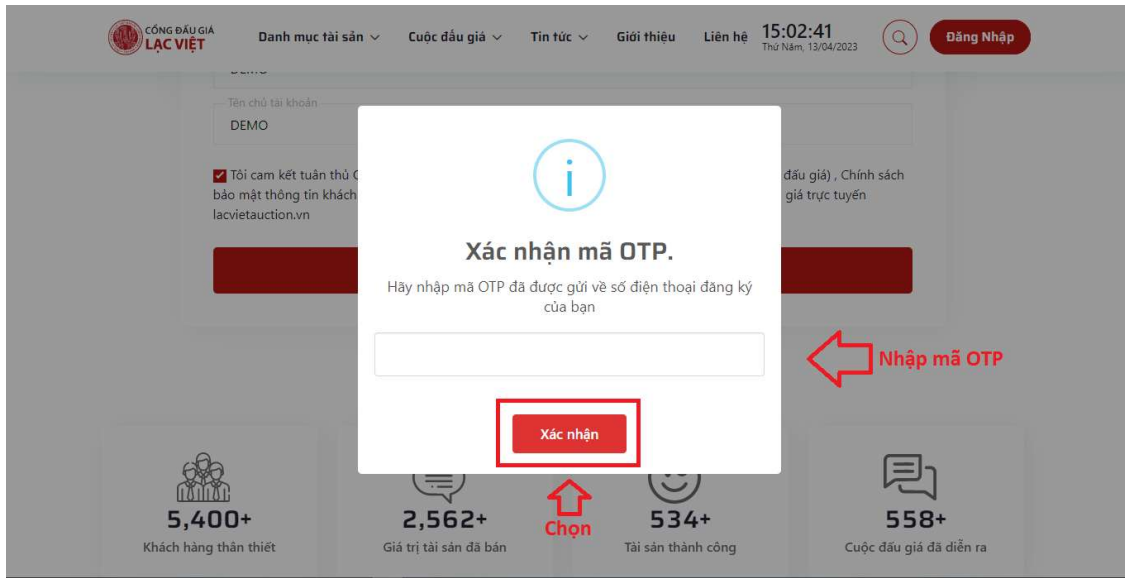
CỔNG ĐẤU GIÁ LẠC VIỆT

Danh mục tài sản ∨ Cuộc đấu giá ∨ Tin tức ∨ Giới thiệu Liên hệ 15:02:41 Thứ Năm, 13/04/2023 Đăng Nhập

DEMO

Tên chủ tài khoản
DEMO

Tôi cam kết tuân thủ C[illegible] đấu giá) , Chính sách bảo mật thông tin khách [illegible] giá trực tuyến lacvietauction.vn

Xác nhận mã OTP.

Hãy nhập mã OTP đã được gửi về số điện thoại đăng ký của bạn

Nhập mã OTP

Xác nhận

Chọn

5,400+
Khách hàng thân thiết

2,562+
Giá trị tài sản đã bán

534+
Tài sản thành công

558+
Cuộc đấu giá đã diễn ra